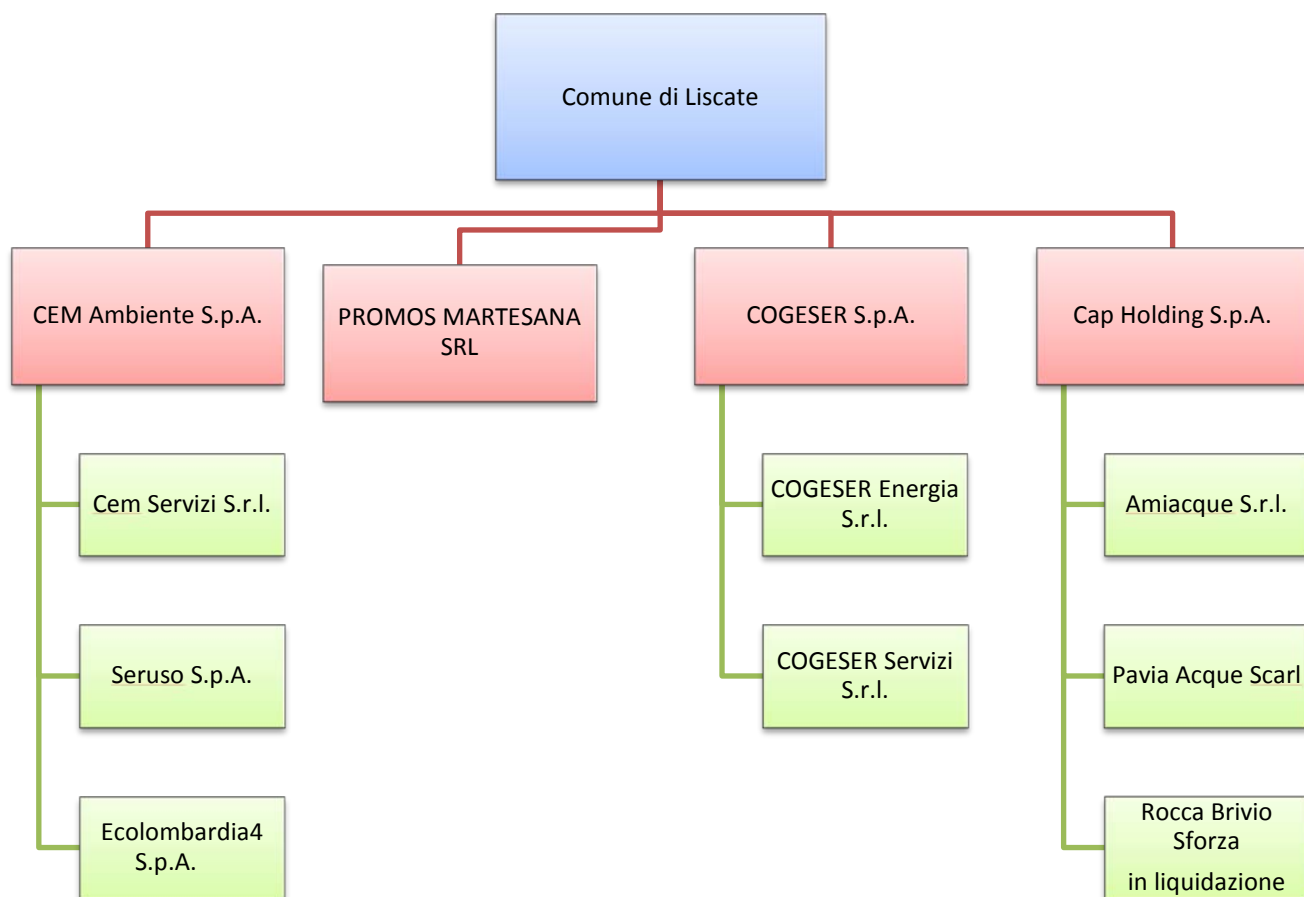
Comune di Liscate

CEM Ambiente S.p.A.

PROMOS MARTESANA SRL

COGESER S.p.A.

Cap Holding S.p.A.

Cem Servizi S.r.l.

Seruso S.p.A.

Ecolombardia4 S.p.A.

COGESER Energia S.r.l.

COGESER Servizi S.r.l.

Amiacque S.r.l.

Pavia Acque Scarl

Rocca Brivio Sforza
in liquidazione